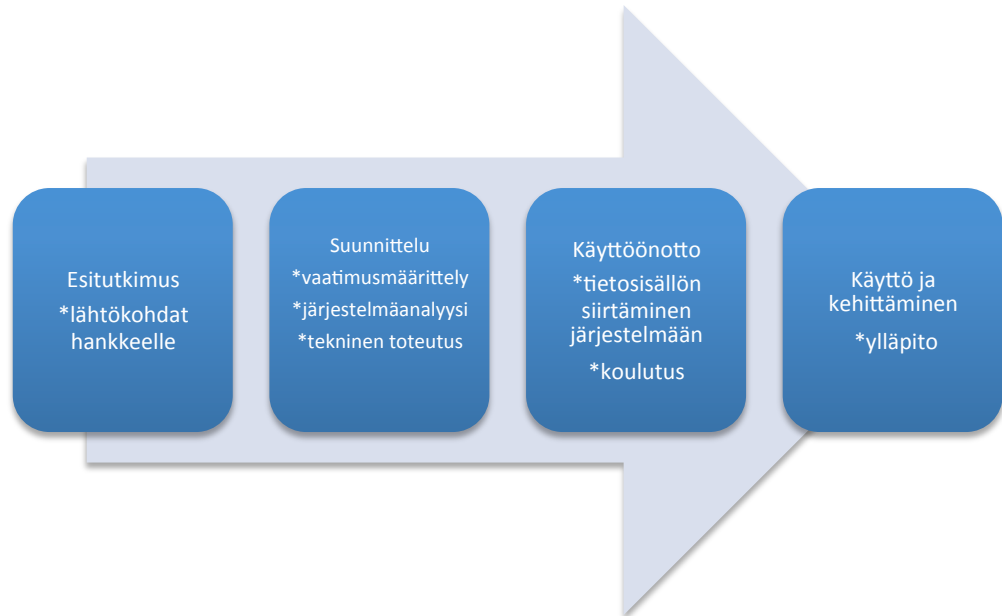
Esitutkimus
*lähtökohdat hankkeelle

Suunnittelu
*vaatimusmäärittely
*järjestelmäanalyysi
*tekninen toteutus

Käyttöönotto
*tietosisällön siirtäminen järjestelmään
*koulutus

Käyttö ja kehittäminen
*ylläpito